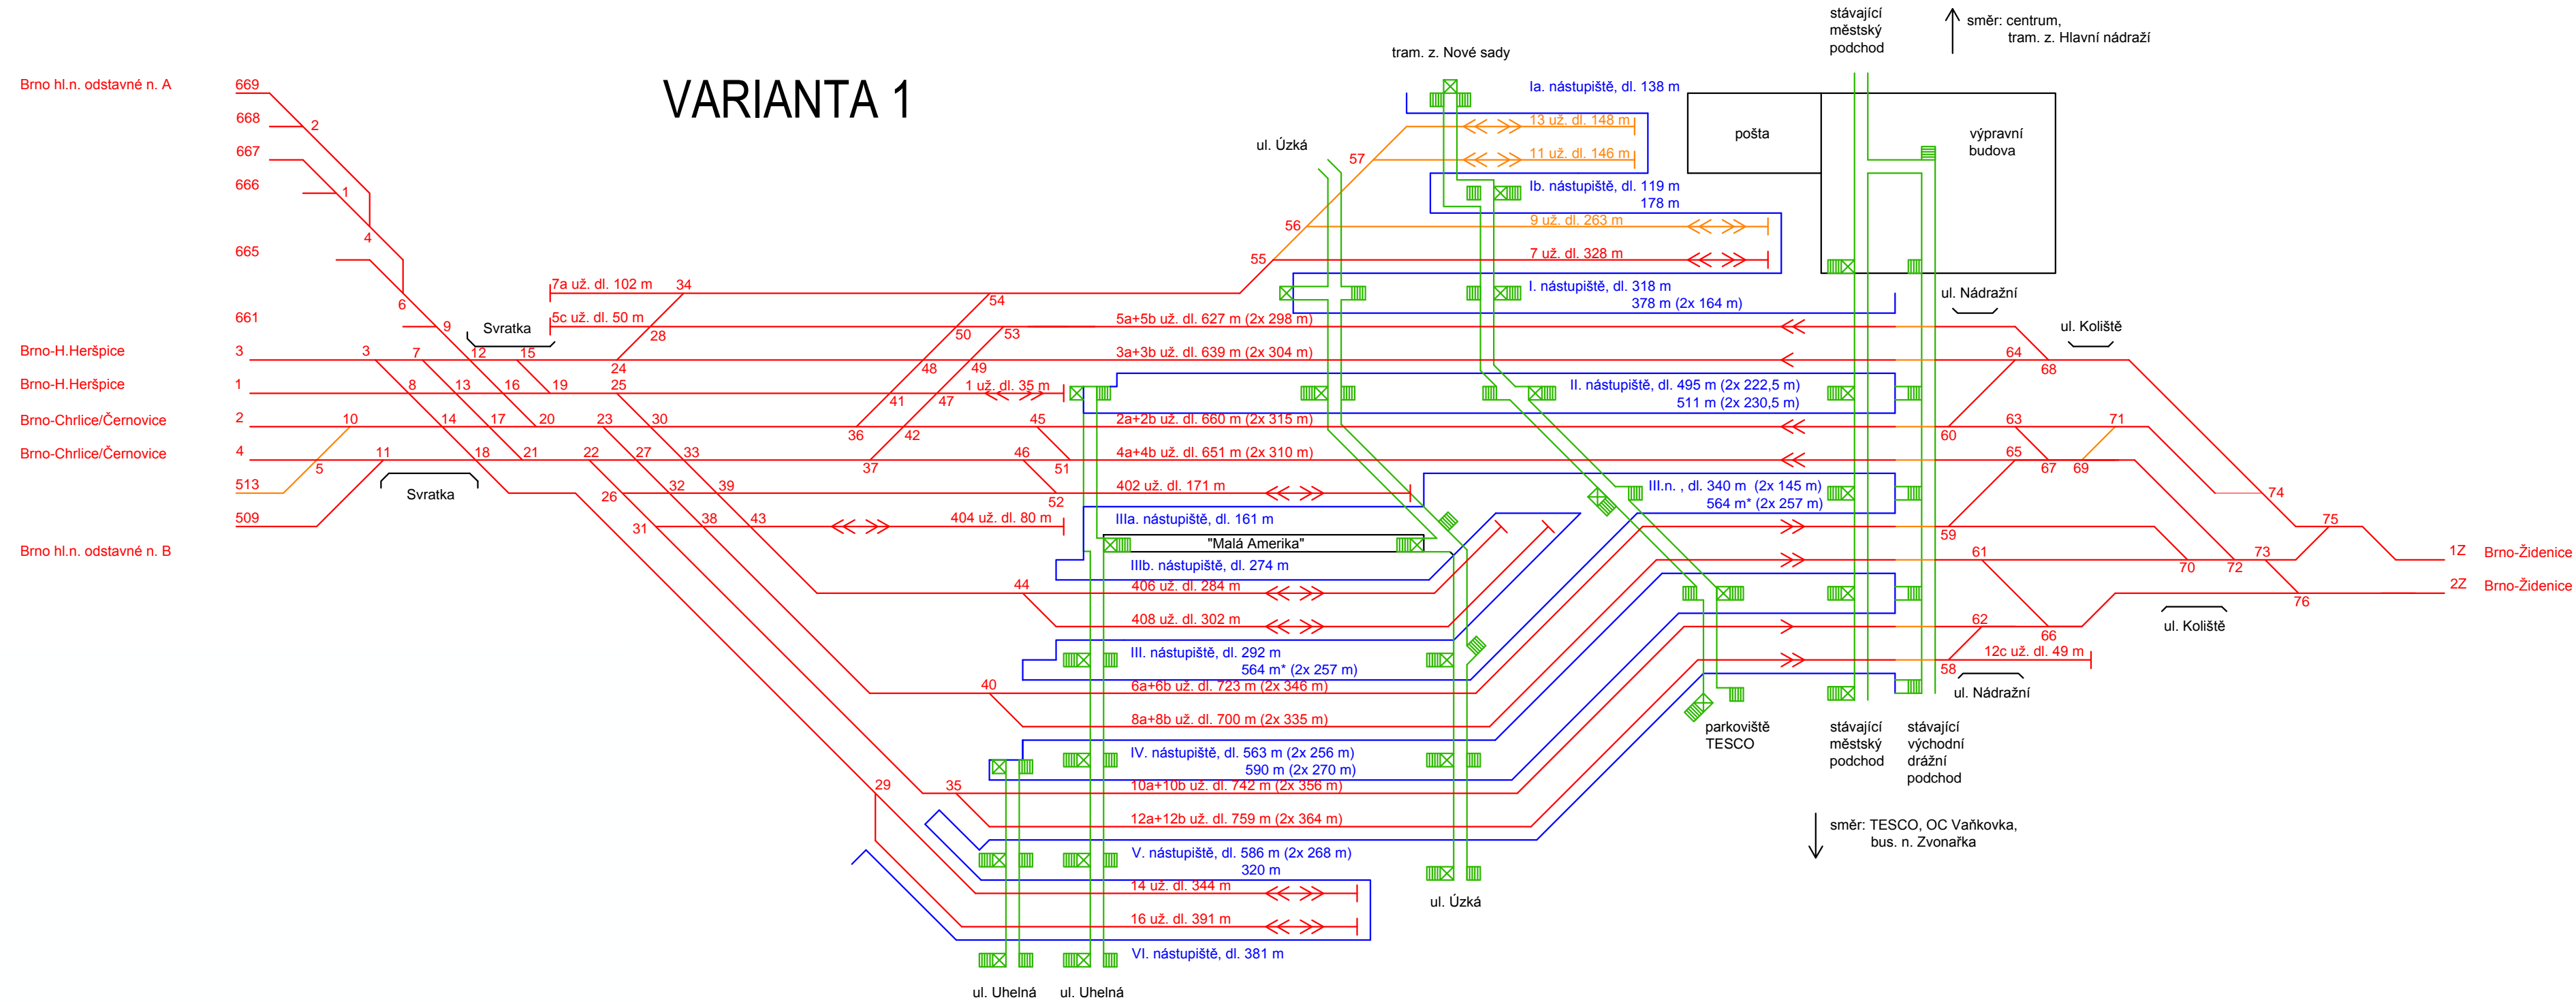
VARIANTA 1

stávající městský podchod

směr: centrum, tram. z. Hlavní nádraží

tram. z. Nové sady

Brno hl.n. odstavné n. A

669
668
667
666
665
661
2
1
4
6
9

Svratka

Ia. nástupiště, dl. 138 m
13 už. dl. 148 m
11 už. dl. 146 m
Ib. nástupiště, dl. 119 m
178 m
9 už. dl. 263 m
7 už. dl. 328 m
I. nástupiště, dl. 318 m
378 m (2x 164 m)

pošta

výpravní budova

ul. Úzká

57
56
55
54
34
28

7a už. dl. 102 m
5c už. dl. 50 m
5a+5b už. dl. 627 m (2x 298 m)
3a+3b už. dl. 639 m (2x 304 m)
1 už. dl. 35 m
II. nástupiště, dl. 495 m (2x 222,5 m)
511 m (2x 230,5 m)
2a+2b už. dl. 660 m (2x 315 m)
4a+4b už. dl. 651 m (2x 310 m)
402 už. dl. 171 m
III.n. , dl. 340 m (2x 145 m)
564 m* (2x 257 m)
IIIa. nástupiště, dl. 161 m
404 už. dl. 80 m
"Malá Amerika"
IIIb. nástupiště, dl. 274 m
406 už. dl. 284 m
408 už. dl. 302 m
III. nástupiště, dl. 292 m
564 m* (2x 257 m)
6a+6b už. dl. 723 m (2x 346 m)
8a+8b už. dl. 700 m (2x 335 m)
IV. nástupiště, dl. 563 m (2x 256 m)
590 m (2x 270 m)
10a+10b už. dl. 742 m (2x 356 m)
12a+12b už. dl. 759 m (2x 364 m)
V. nástupiště, dl. 586 m (2x 268 m)
320 m
14 už. dl. 344 m
16 už. dl. 391 m
VI. nástupiště, dl. 381 m

Brno-H.Heršpice
Brno-H.Heršpice
Brno-Chrlice/Černovice
Brno-Chrlice/Černovice
Brno hl.n. odstavné n. B

3
1
2
4
513
509

3 7 12 15 24 50 53 48 49 41 47
8 13 16 19 25
10 14 17 20 23 30 36 42 45
5 11 18 21 22 27 33 37 46 51
26 32 39 52
31 38 43
44
40
29 35

ul. Nádražní
ul. Koliště
64 68
63 71 60
65 67 69
74
59 75
61 70 72 73
76
62 66
12c už. dl. 49 m
58

1Z Brno-Židenice
2Z Brno-Židenice

ul. Koliště
ul. Nádražní

parkoviště TESCO

stávající městský podchod

stávající východní drážní podchod

směr: TESCO, OC Vaňkovka, bus. n. Zvonařka

ul. Úzká

ul. Uhelná
ul. Uhelná